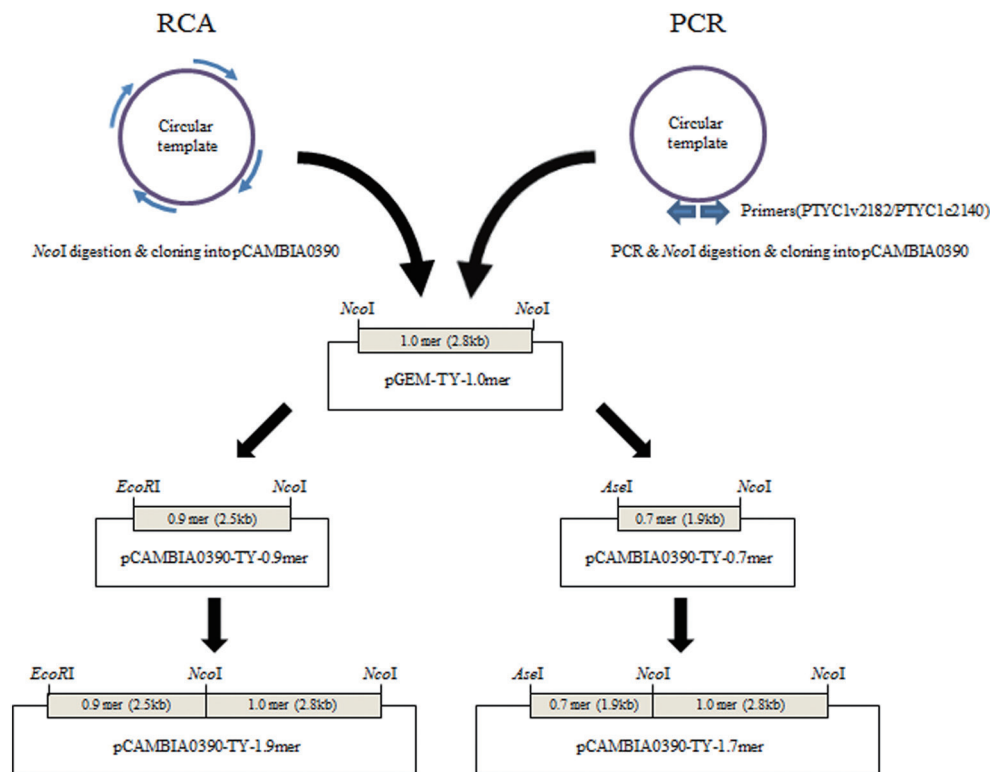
RCA

PCR

Circular template

Circular template

Primers(PTYC1v2182/PTYC1c2140)

NcoI digestion & cloning into pCAMBIA0390

PCR & NcoI digestion & cloning into pCAMBIA0390

NcoI

NcoI

1.0 mer (2.8kb)

pGEM-TY-1.0mer

EcoRI

NcoI

0.9 mer (2.5kb)

pCAMBIA0390-TY-0.9mer

AseI

NcoI

0.7 mer (1.9kb)

pCAMBIA0390-TY-0.7mer

EcoRI

NcoI

NcoI

0.9 mer (2.5kb)

1.0 mer (2.8kb)

pCAMBIA0390-TY-1.9mer

AseI

NcoI

NcoI

0.7 mer (1.9kb)

1.0 mer (2.8kb)

pCAMBIA0390-TY-1.7mer